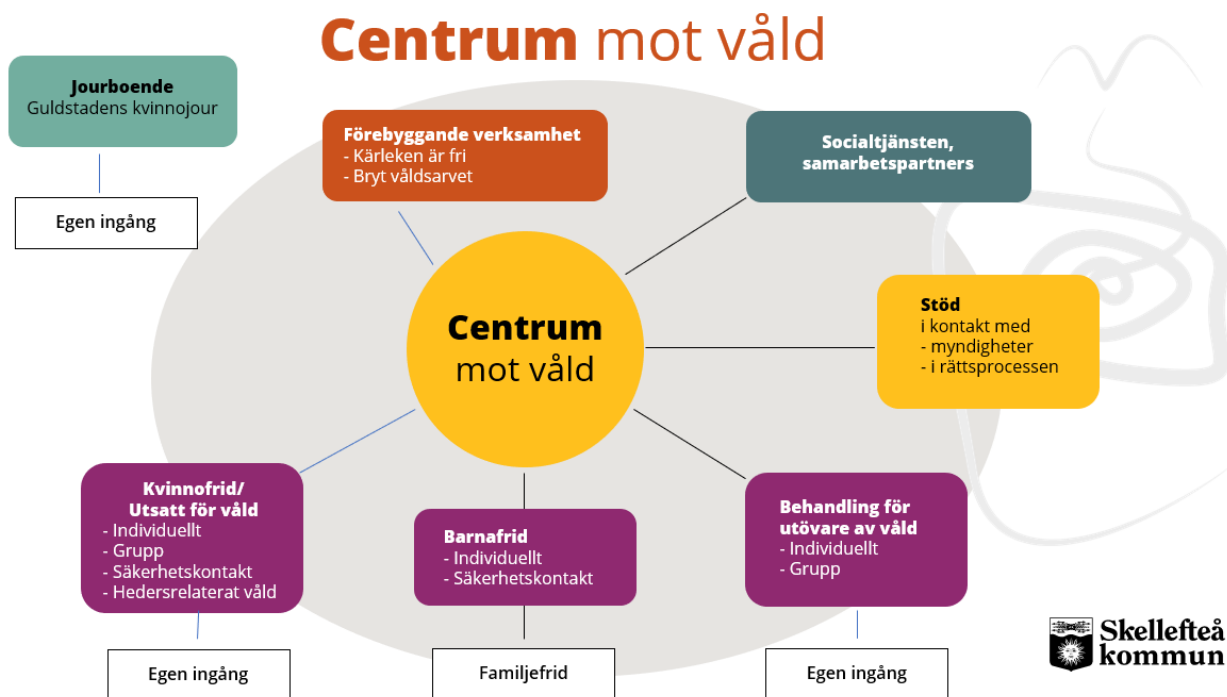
Centrum mot våld

Jourboende
Guldstadens kvinnojour

Egen ingång

Förebyggande verksamhet
- Kärleken är fri
- Bryt våldsarvet

Socialtjänsten, samarbetspartners

Stöd
i kontakt med
- myndigheter
- i rättsprocessen

Centrum mot våld

Kvinnofrid/ Utsatt för våld
- Individuellt
- Grupp
- Säkerhetskontakt
- Hedersrelaterat våld

Barnafrid
- Individuellt
- Säkerhetskontakt

Behandling för utövare av våld
- Individuellt
- Grupp

Egen ingång

Familjefrid

Egen ingång

Skellefteå kommun